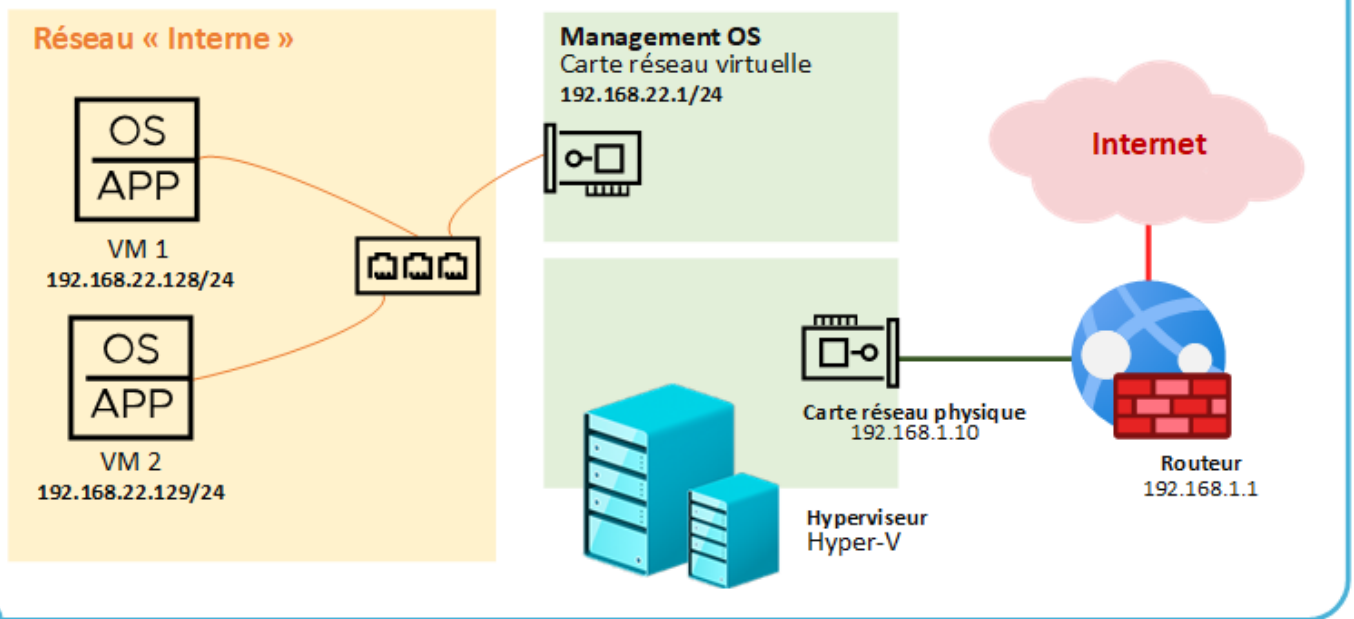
Réseau « Interne »

OS
APP
VM 1
192.168.22.128/24

OS
APP
VM 2
192.168.22.129/24

Management OS
Carte réseau virtuelle
192.168.22.1/24

Internet

Carte réseau physique
192.168.1.10

Routeur
192.168.1.1

Hyperviseur
Hyper-V